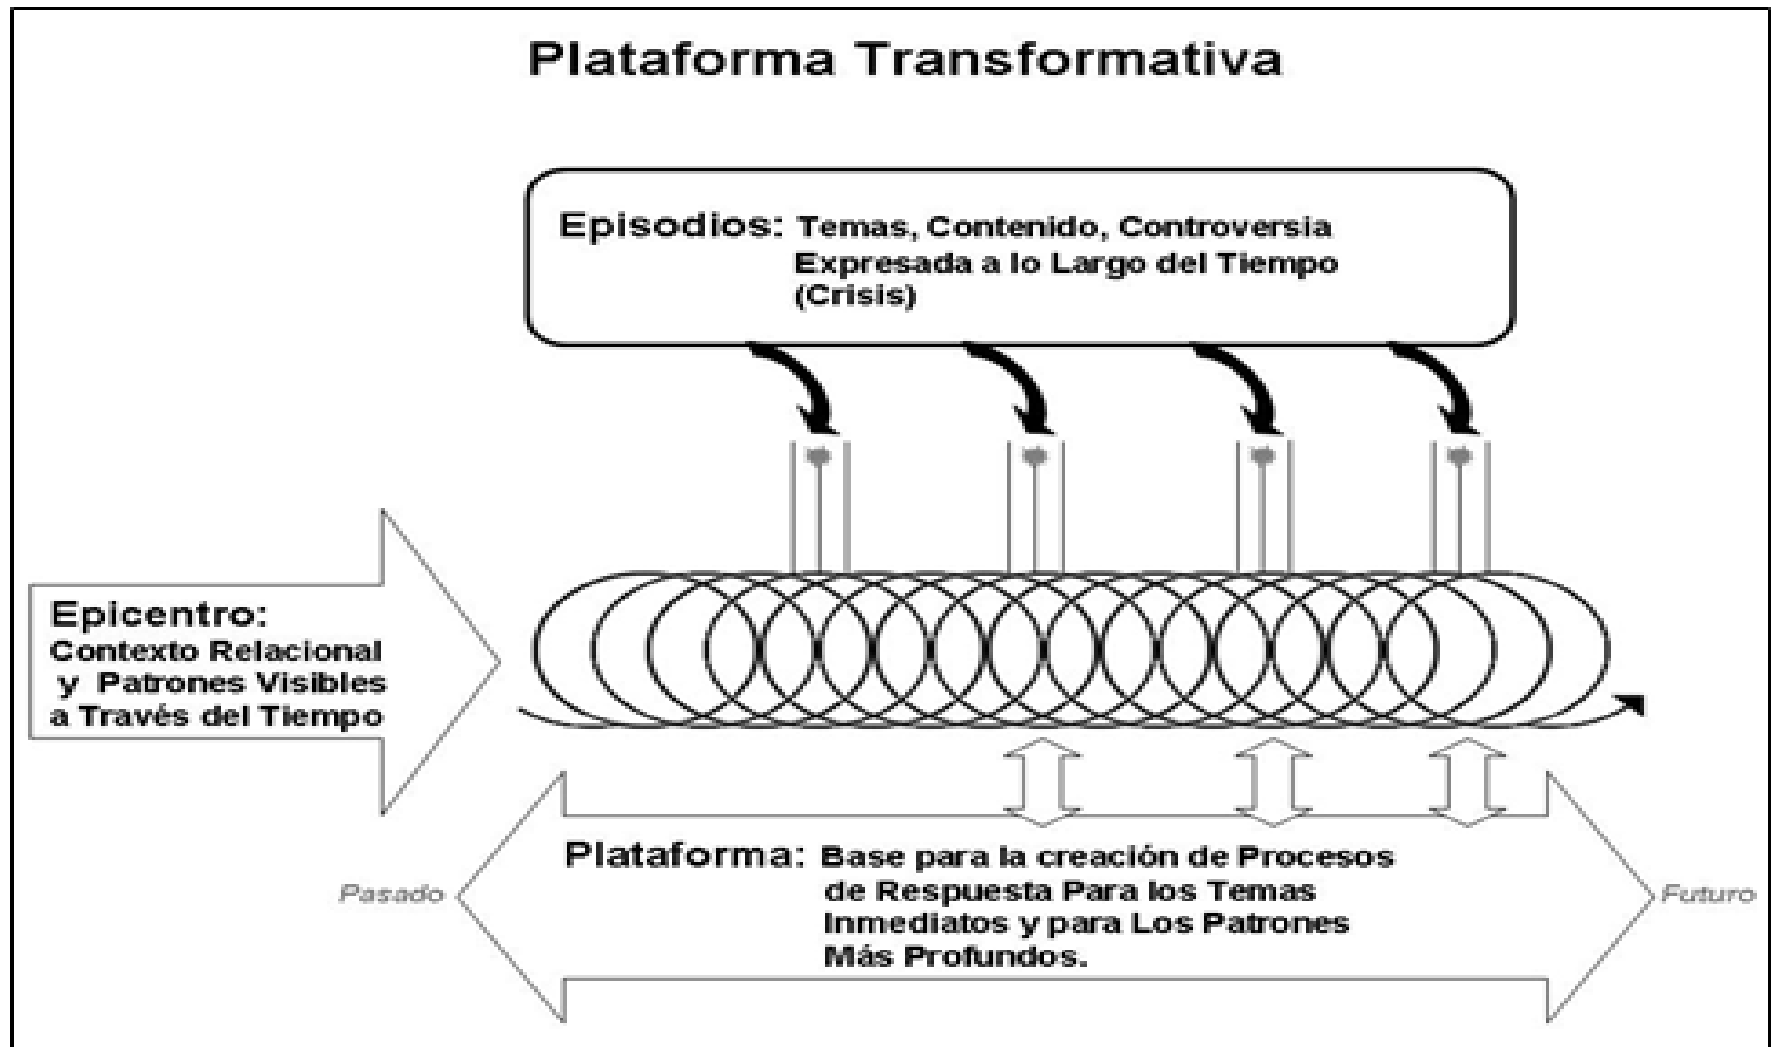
Plataforma Transformativa

Episodios: Temas, Contenido, Controversia Expresada a lo Largo del Tiempo (Crisis)

Epicentro: Contexto Relacional y Patrones Visibles a Través del Tiempo

Pasado

Plataforma: Base para la creación de Procesos de Respuesta Para los Temas Inmediatos y para Los Patrones Más Profundos.

Futuro